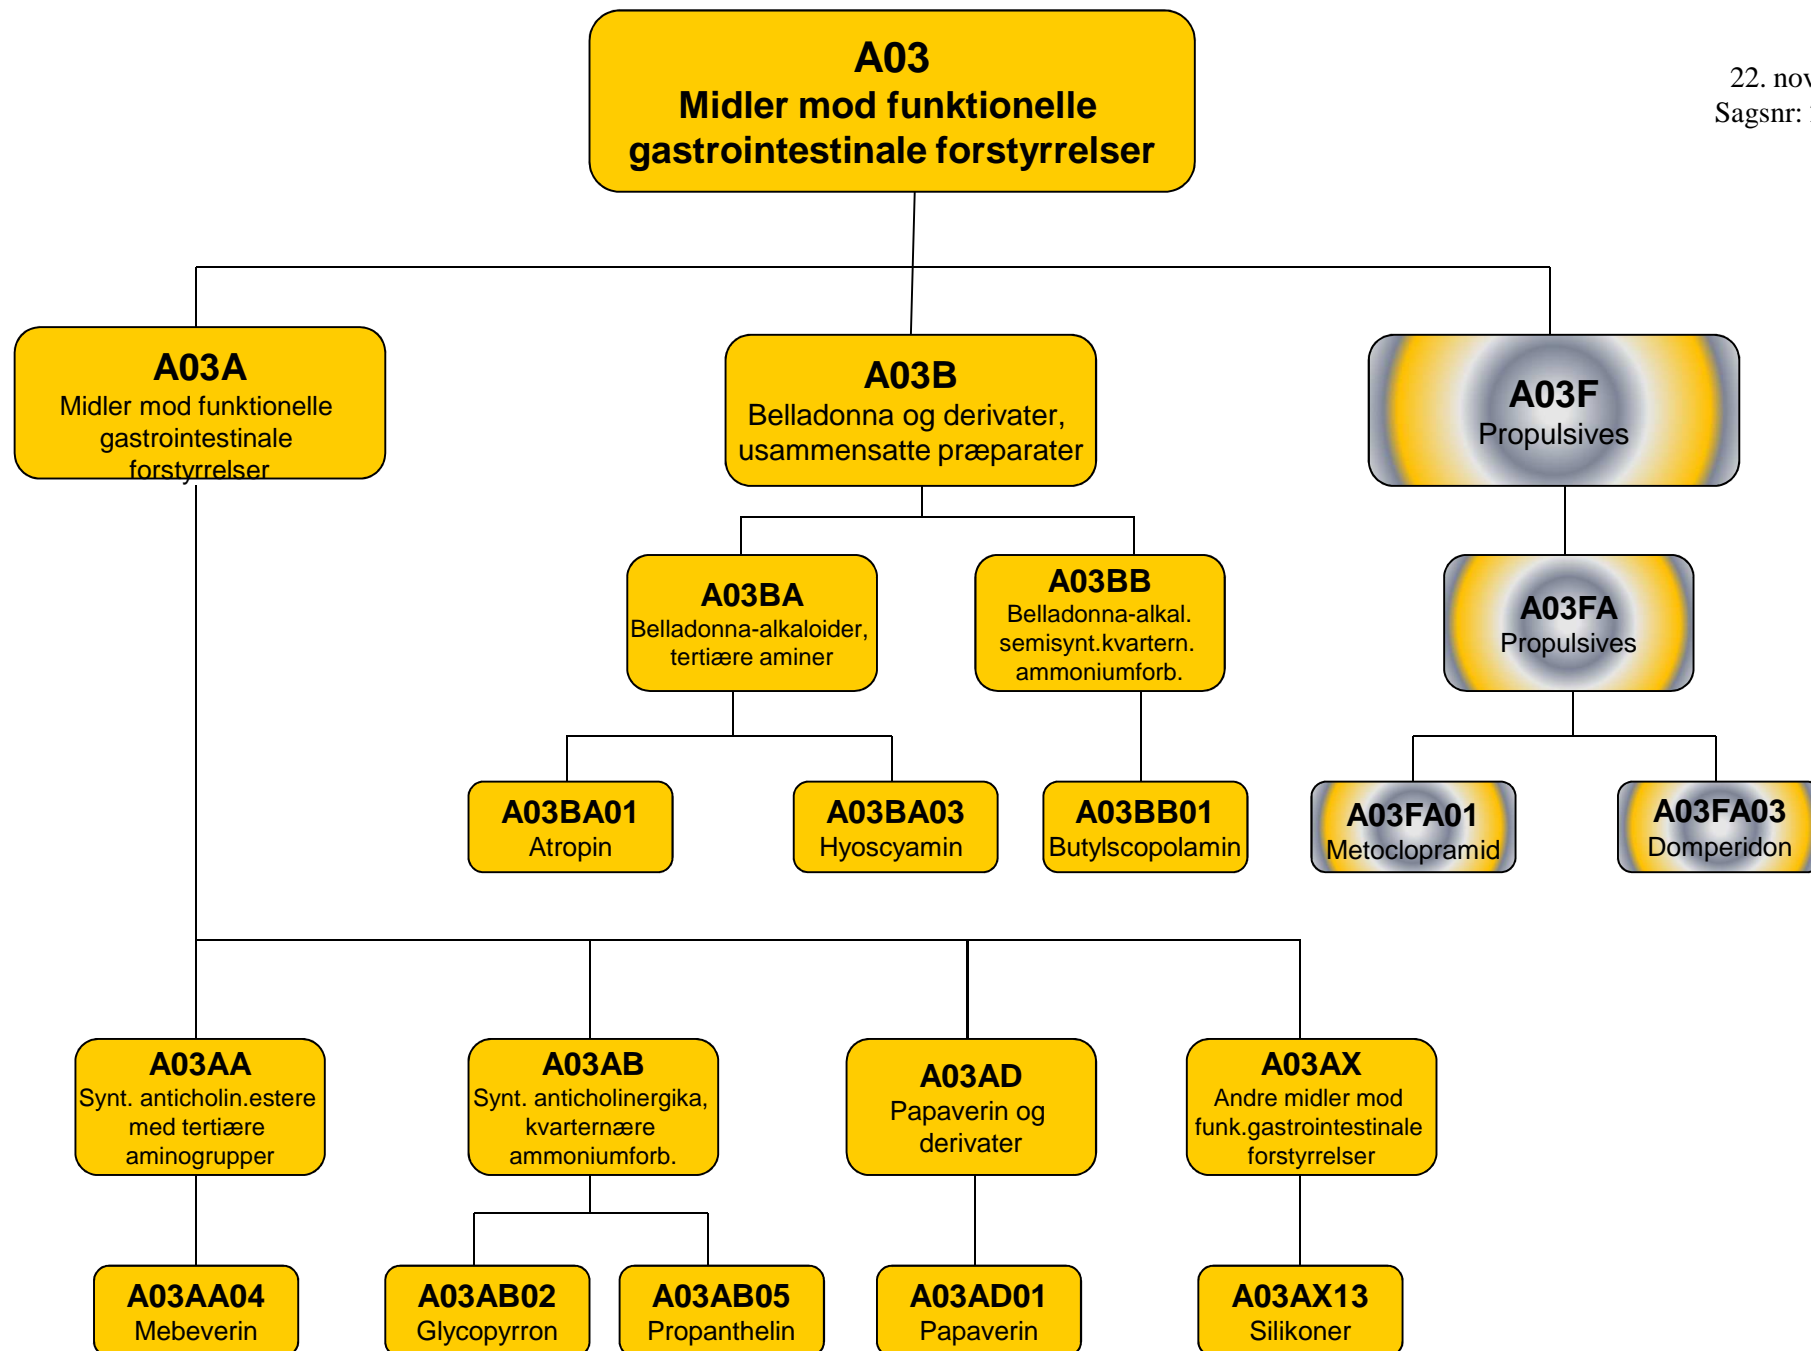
A03
Midler mod funktionelle gastrointestinale forstyrrelser

22. nov
Sagsnr: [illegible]

A03A
Midler mod funktionelle gastrointestinale forstyrrelser

A03B
Belladonna og derivater, usammensatte præparater

A03F
Propulsives

A03BA
Belladonna-alkaloider, tertiære aminer

A03BB
Belladonna-alkal. semisynt.kvartern. ammoniumforb.

A03FA
Propulsives

A03BA01
Atropin

A03BA03
Hyoscyamin

A03BB01
Butylscopolamin

A03FA01
Metoclopramid

A03FA03
Domperidon

A03AA
Synt. anticholin.estere med tertiære aminogrupper

A03AB
Synt. anticholinergika, kvarternære ammoniumforb.

A03AD
Papaverin og derivater

A03AX
Andre midler mod funk.gastrointestinale forstyrrelser

A03AA04
Mebeverin

A03AB02
Glycopyrron

A03AB05
Propanthelin

A03AD01
Papaverin

A03AX13
Silikoner